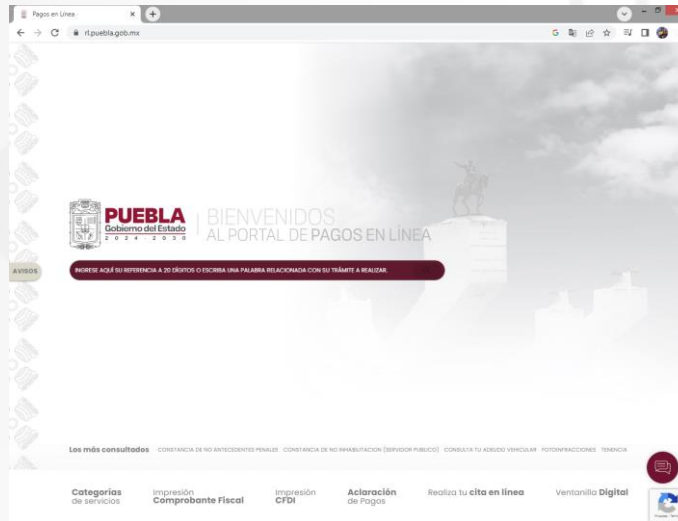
Pagos en Línea

rl.puebla.gob.mx

PUEBLA
Gobierno del Estado
2 0 2 4 - 2 0 3 0

BIENVENIDOS
AL PORTAL DE PAGOS EN LÍNEA

AVISOS

INGRESE AQUÍ SU REFERENCIA A 20 DÍGITOS O ESCRIBA UNA PALABRA RELACIONADA CON SU TRÁMITE A REALIZAR.

Los más consultados CONSTANCIA DE NO ANTECEDENTES PENALES CONSTANCIA DE NO INHABILITACION (SERVIDOR PUBLICO) CONSULTA TU ADEUDO VEHICULAR FOTOINFRACCIONES TENENCIA

Categorías de servicios
Impresión Comprobante Fiscal
Impresión CFDI
Aclaración de Pagos
Realiza tu cita en línea
Ventanilla Digital